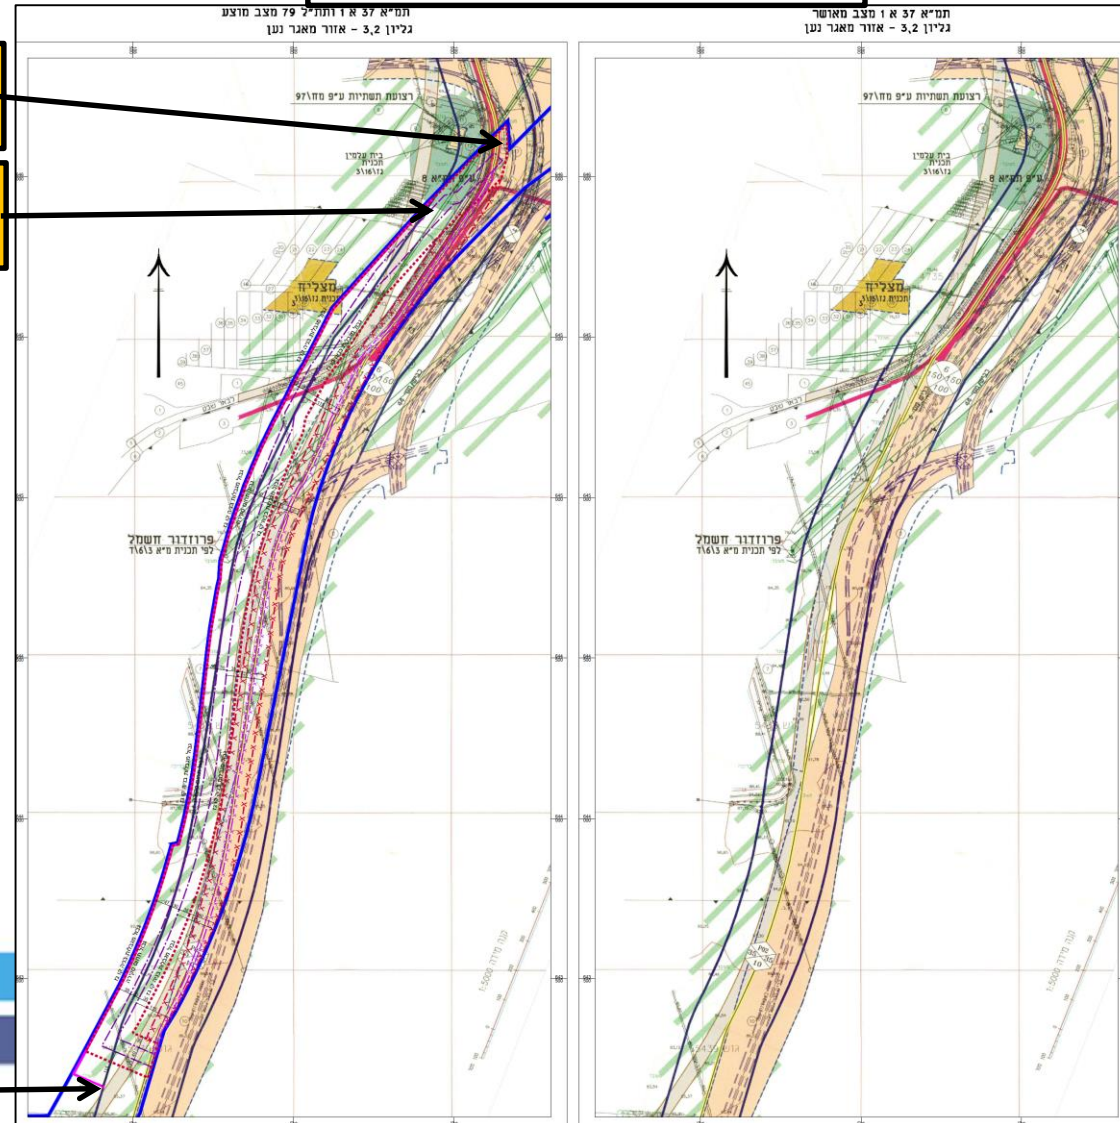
תמ"א 37 א 1 ותת"ל 79 מצב מוצע
גליון 3,2 - אזור מאגר נען

תמ"א 37 א 1 מצב מאושר
גליון 3,2 - אזור מאגר נען

רצועת תשתיות ע"פ מח\97
בית עלמין
תכנית
גז\16\5
ע"פ תמ"א 8
מצליח
תכנית גז\16\ו
פרוזדור חשמל
לפי תכנית מ"א 13\6\ד
קנה מידה 1:5000

רצועת תשתיות ע"פ מח\97
בית עלמין
תכנית
גז\16\5
ע"פ תמ"א 8
מצליח
תכנית גז\16\ו
פרוזדור חשמל
לפי תכנית מ"א 13\6\ד
קנה מידה 1:5000